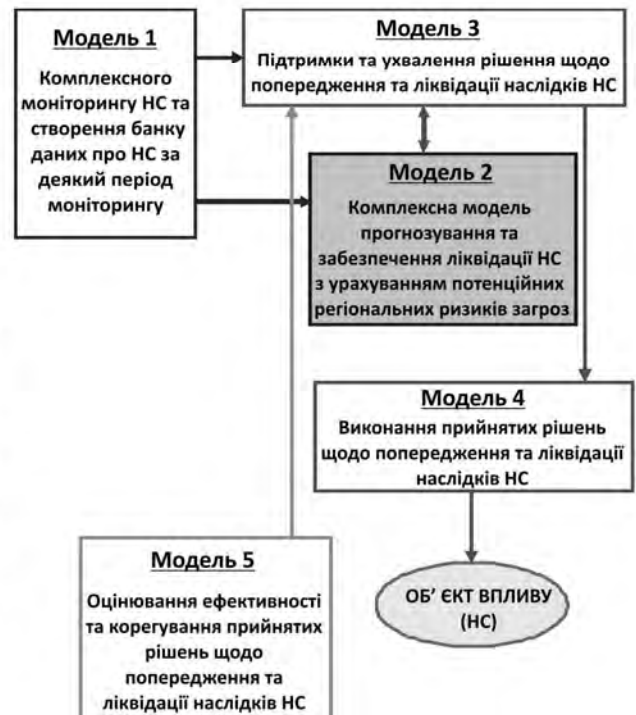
Модель 1

Комплексного моніторингу НС та створення банку даних про НС за деякий період моніторингу

Модель 3

Підтримки та ухвалення рішення щодо попередження та ліквідації наслідків НС

Модель 2

Комплексна модель прогнозування та забезпечення ліквідації НС з урахуванням потенційних регіональних ризиків загроз

Модель 4

Виконання прийнятих рішень щодо попередження та ліквідації наслідків НС

Модель 5

Оцінювання ефективності та корегування прийнятих рішень щодо попередження та ліквідації наслідків НС

ОБ' ЄКТ ВПЛИВУ (НС)